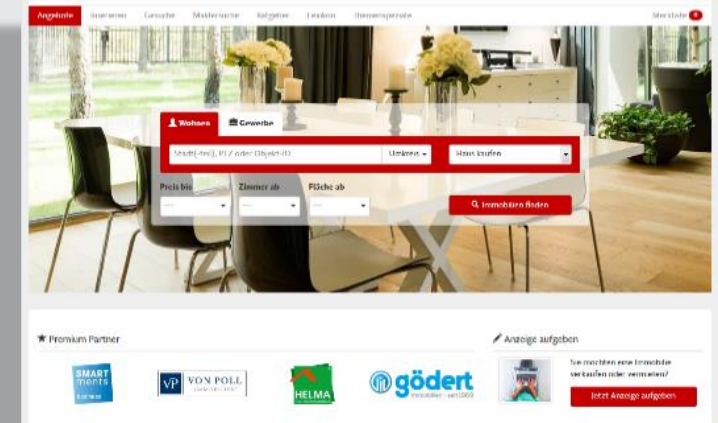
Angebote Inserieren Gesuche Maklersuche Ratgeber Lexikon Themenspecials Merkliste 0

Wohnen Gewerbe

Stadt(-teil), PLZ oder Objekt-ID Umkreis Haus kaufen

Preis bis Zimmer ab Fläche ab

Immobilien finden

Premium Partner

SMART ments

VP VON POLL IMMOBILIEN

HELMA

gödert Immobilien seit 1969

Anzeige aufgeben

Sie möchten eine Immobilie verkaufen oder vermieten?

Jetzt Anzeige aufgeben